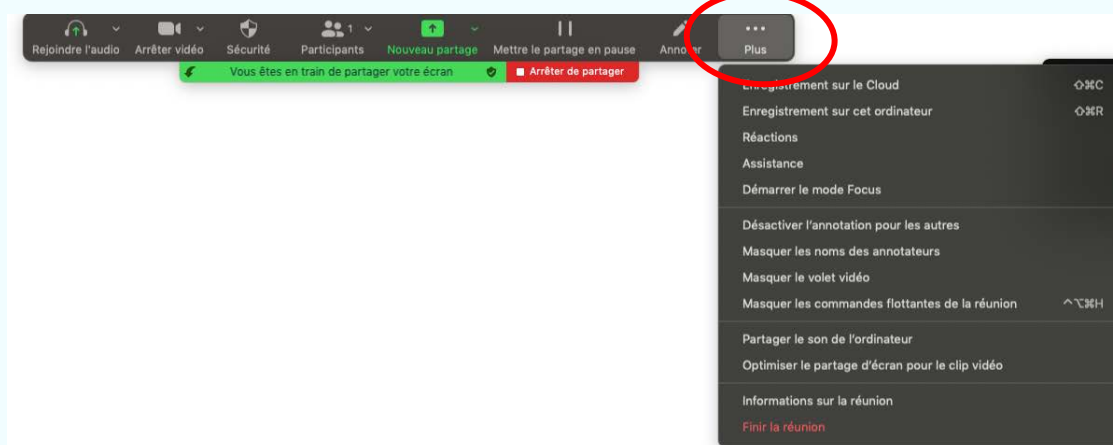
Rejoindre l'audio Arrêter vidéo Sécurité Participants 1 Nouveau partage Mettre le partage en pause Annoter Plus

Vous êtes en train de partager votre écran Arrêter de partager

Enregistrement sur le Cloud ⇧⌘C
Enregistrement sur cet ordinateur ⇧⌘R
Réactions
Assistance
Démarrer le mode Focus

Désactiver l'annotation pour les autres
Masquer les noms des annotateurs
Masquer le volet vidéo
Masquer les commandes flottantes de la réunion ^⌥⌘H

Partager le son de l'ordinateur
Optimiser le partage d'écran pour le clip vidéo

Informations sur la réunion
Finir la réunion